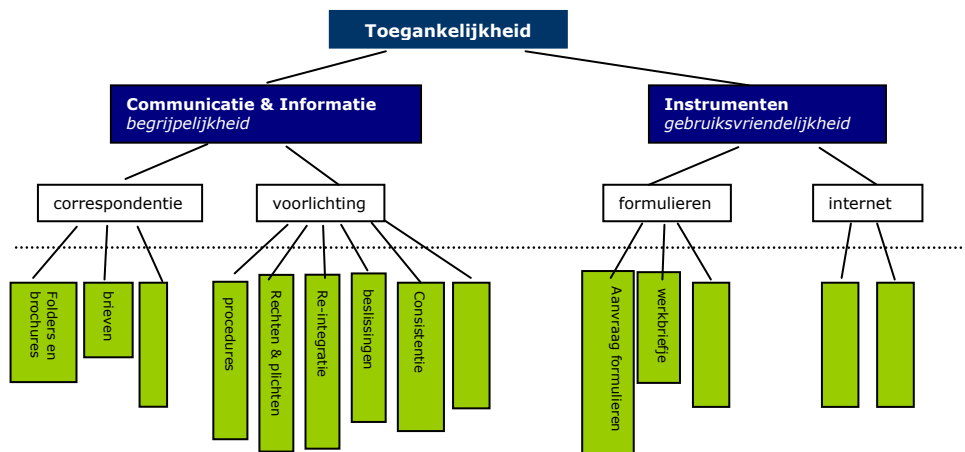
Toegankelijkheid

Communicatie & Informatie
begrijpelijkheid

Instrumenten
gebruiksvriendelijkheid

correspondentie

voorlichting

formulieren

internet

Folders en brochures

brieven

procedures

Rechten & plichten

Re-integratie

beslissingen

Consistentie

Aanvraag formulieren

werkbriefje